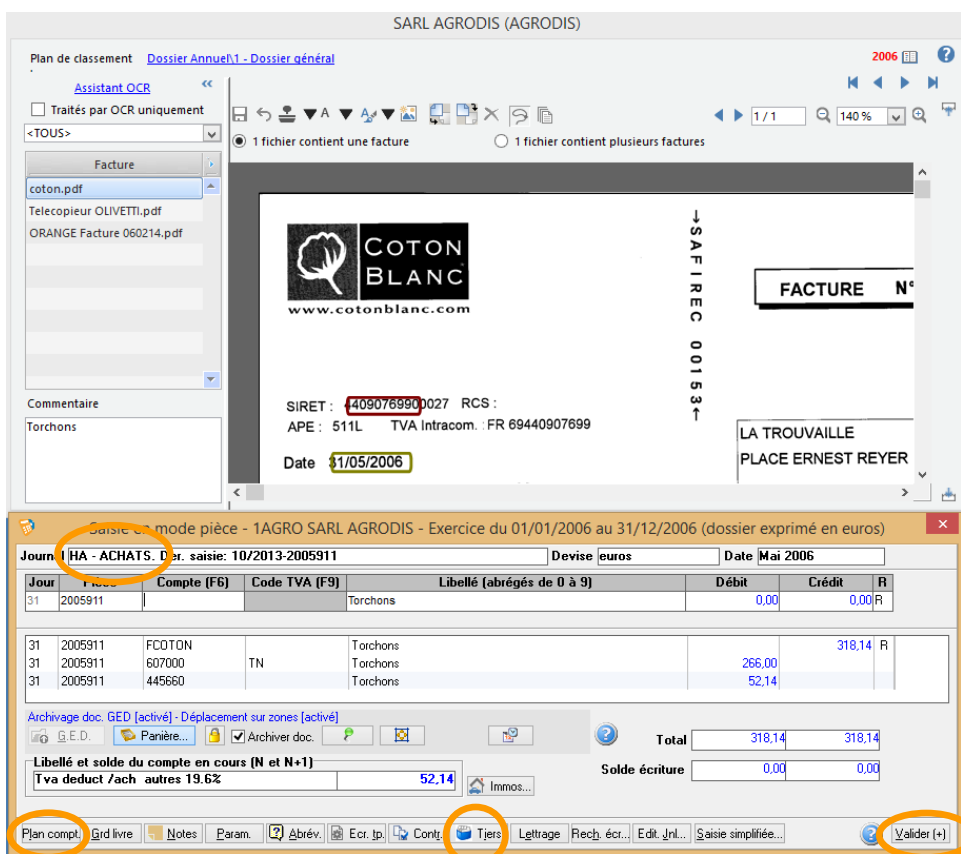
SARL AGRODIS (AGRODIS)

Plan de classement Dossier Annuel\1 - Dossier général

2006

Assistant OCR

Traités par OCR uniquement

<TOUS>

Facture

coton.pdf

Telecopieur OLIVETTI.pdf

ORANGE Facture 060214.pdf

Commentaire

Torchons

1 fichier contient une facture

1 fichier contient plusieurs factures

1 / 1

140 %

COTON BLANC

www.cotonblanc.com

→SAFIREC 00153←

FACTURE N°

SIRET : 40907699000027 RCS :

APE : 511L TVA Intracom. : FR 69440907699

Date 31/05/2006

LA TROUVAILLE

PLACE ERNEST REYER

Saisie en mode pièce - 1AGRO SARL AGRODIS - Exercice du 01/01/2006 au 31/12/2006 (dossier exprimé en euros)

Journal HA - ACHATS. Der. saisie: 10/2013-2005911

Devise euros

Date Mai 2006

| Jour | Pièce | Compte (F6) | Code TVA (F9) | Libellé (abrégés de 0 à 9) | Débit | Crédit | R |
|---|---|---|---|---|---|---|---|
| 31 | 2005911 | | | Torchons | 0,00 | 0,00 | R |

| | | | | | | | |
|---|---|---|---|---|---|---|---|
| 31 | 2005911 | FCOTON | | Torchons | | 318,14 | R |
| 31 | 2005911 | 607000 | TN | Torchons | 266,00 | | |
| 31 | 2005911 | 445660 | | Torchons | 52,14 | | |

Archivage doc. GED [activé] - Déplacement sur zones [activé]

G.E.D. Panière... Archiver doc.

Total 318,14 318,14

Libellé et solde du compte en cours (N et N+1)

Tva deduct /ach autres 19.6% 52,14

Immos...

Solde écriture 0,00 0,00

Plan compt. Grd livre Notes Param. Abrév. Ecr. tp. Contr. Tiers Lettrage Rech. écr... Edit. Jnl... Saisie simplifiée... Valider (+)